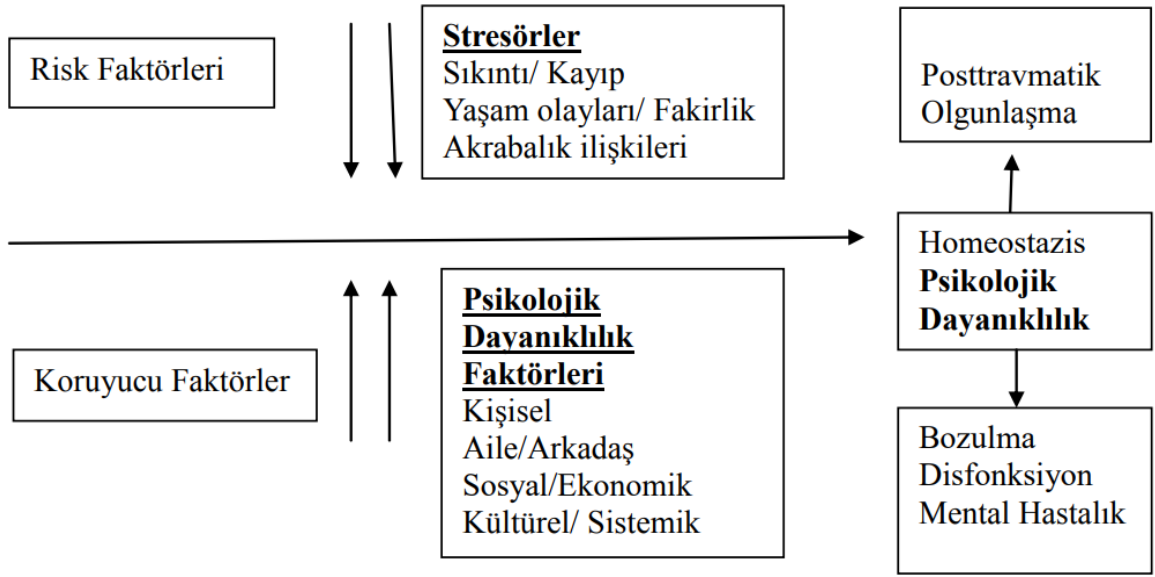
Risk Faktörleri

Stresörler
Sıkıntı/ Kayıp
Yaşam olayları/ Fakirlik
Akrabalık ilişkileri

Posttravmatik Olgunlaşma

Homeostazis
Psikolojik Dayanıklılık

Koruyucu Faktörler

Psikolojik Dayanıklılık Faktörleri
Kişisel
Aile/Arkadaş
Sosyal/Ekonomik
Kültürel/ Sistemik

Bozulma
Disfonksiyon
Mental Hastalık